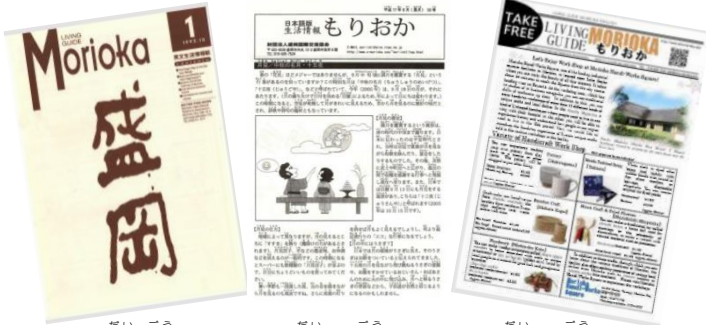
LIVING GUIDE
Morioka
1
盛岡

日本語版
生活情報
もりおか

TAKE FREE
LIVING GUIDE
MORIOKA
もりおか
Let's Enjoy Work Shop at Morioka Handi-Works Square!
Variety of Handicraft Work Shop

だい　ごう
だい　ごう
だい　ごう